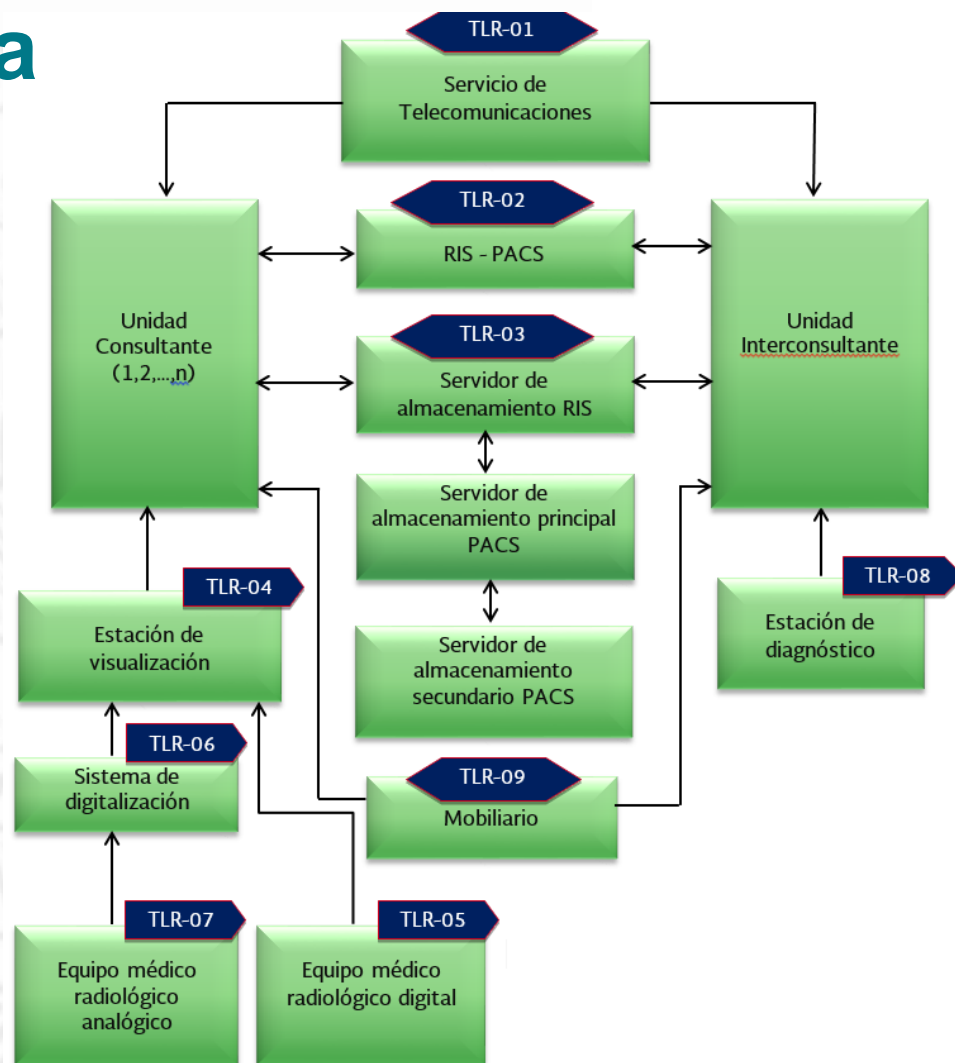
a

TLR-01
Servicio de Telecomunicaciones

TLR-02
RIS - PACS

Unidad Consultante (1,2,...,n)

TLR-03
Servidor de almacenamiento RIS

Unidad Interconsultante

Servidor de almacenamiento principal PACS

Servidor de almacenamiento secundario PACS

TLR-04
Estación de visualización

TLR-08
Estación de diagnóstico

TLR-06
Sistema de digitalización

TLR-09
Mobiliario

TLR-07
Equipo médico radiológico analógico

TLR-05
Equipo médico radiológico digital